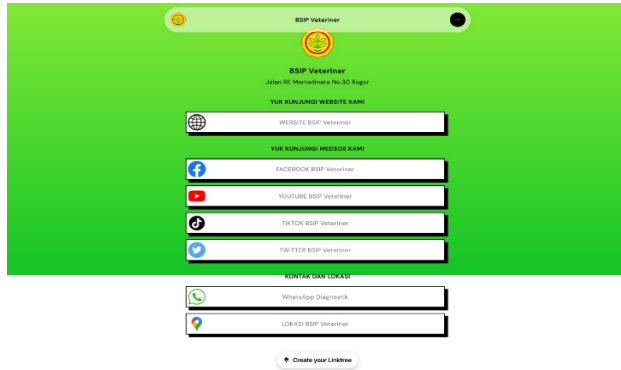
BSIP Veteriner

BSIP Veteriner
Jalan RE Martadinata No.30 Bogor

YUK KUNJUNGI WEBSITE KAMI

WEBSITE BSIP Veteriner

YUK KUNJUNGI MEDSOS KAMI

FACEBOOK BSIP Veteriner

YOUTUBE BSIP Veteriner

TIKTOK BSIP Veteriner

TWITTER BSIP Veteriner

KONTAK DAN LOKASI

WhatsApp Diagnostik

LOKASI BSIP Veteriner

Create your Linktree